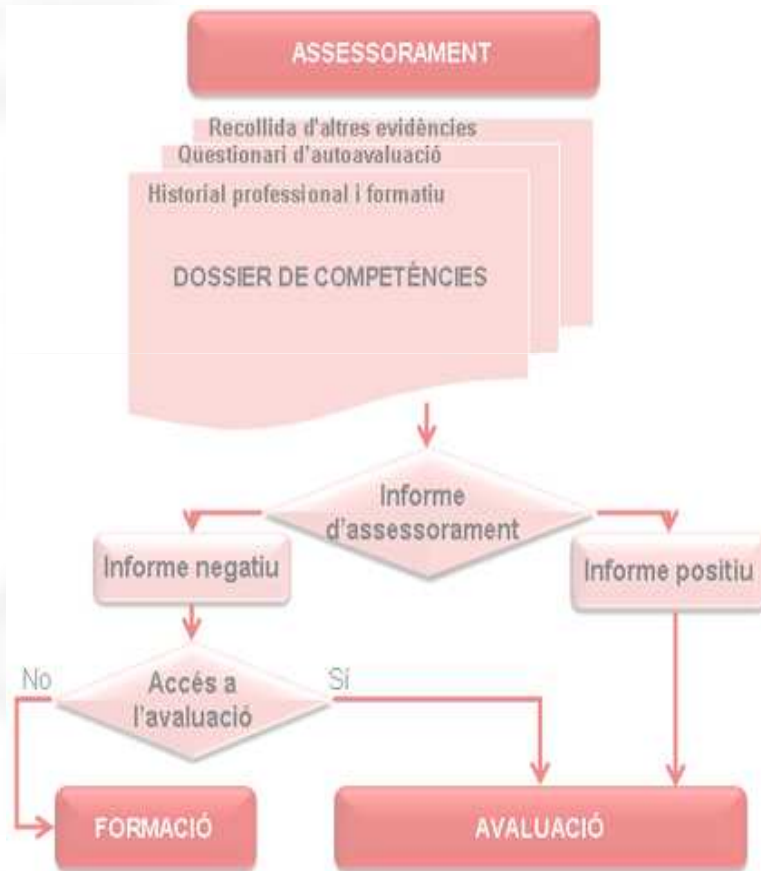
ASSESSORAMENT

Recollida d'altres evidències
Qüestionari d'autoavaluació
Historial professional i formatiu

DOSSIER DE COMPETÈNCIES

Informe d'assessorament

Informe negatiu

Informe positiu

No

Accés a l'avaluació

Sí

FORMACIÓ

AVALUACIÓ